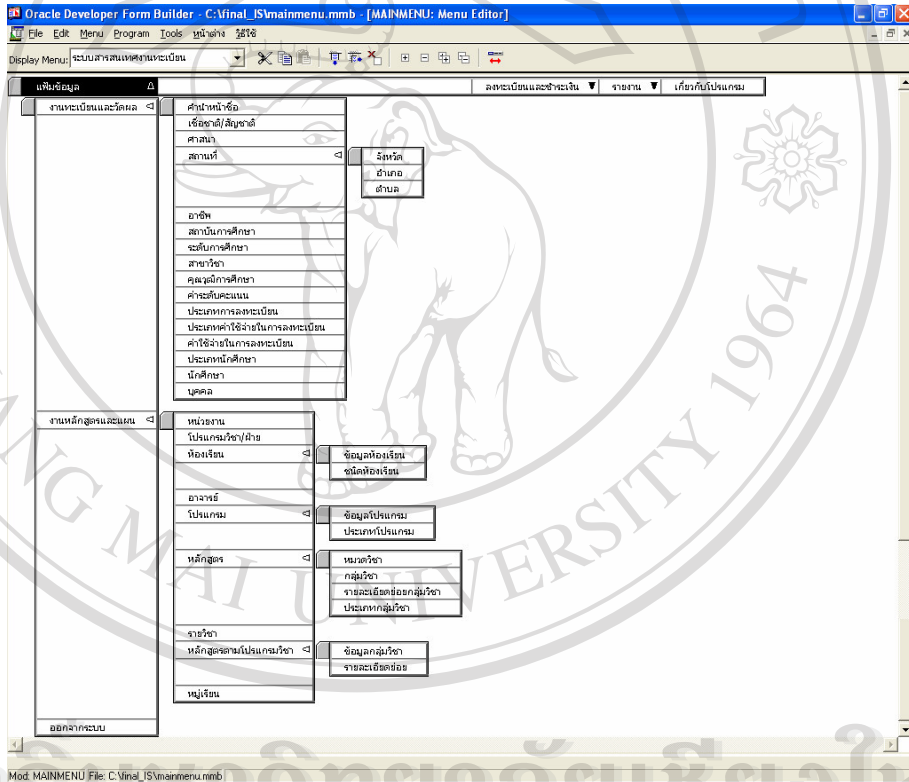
Oracle Developer Form Builder - C:\final_IS\mainmenu.mmb - [MAINMENU: Menu Editor]

File Edit Menu Program Tools หน้าต่าง วิธีใช้

Display Menu: ระบบสารสนเทศงานทะเบียน

แฟ้มข้อมูล

ลงทะเบียนและชำระเงิน

รายงาน

เกี่ยวกับโปรแกรม

งานทะเบียนและวัดผล

คำนำหน้าชื่อ
เชื้อชาติ/สัญชาติ
ศาสนา
สถานที่

จังหวัด
อำเภอ
ตำบล

อาชีพ
สถาบันการศึกษา
ระดับการศึกษา
สาขาวิชา
คุณวุฒิการศึกษา
ค่าระดับคะแนน
ประเภทการลงทะเบียน
ประเภทค่าใช้จ่ายในการลงทะเบียน
ค่าใช้จ่ายในการลงทะเบียน
ประเภทนักศึกษา
นักศึกษา
บุคคล

งานหลักสูตรและแผน

หน่วยงาน
โปรแกรมวิชา/ฝ่าย
ห้องเรียน

ข้อมูลห้องเรียน
ชนิดห้องเรียน

อาจารย์
โปรแกรม

ข้อมูลโปรแกรม
ประเภทโปรแกรม

หลักสูตร

หมวดวิชา
กลุ่มวิชา
รายละเอียดย่อยกลุ่มวิชา
ประเภทกลุ่มวิชา

รายวิชา
หลักสูตรตามโปรแกรมวิชา

ข้อมูลกลุ่มวิชา
รายละเอียดย่อย

หมู่เรียน

ออกจากระบบ

Mod: MAINMENU File: C:\final_IS\mainmenu.mmb

ERSITY 1964